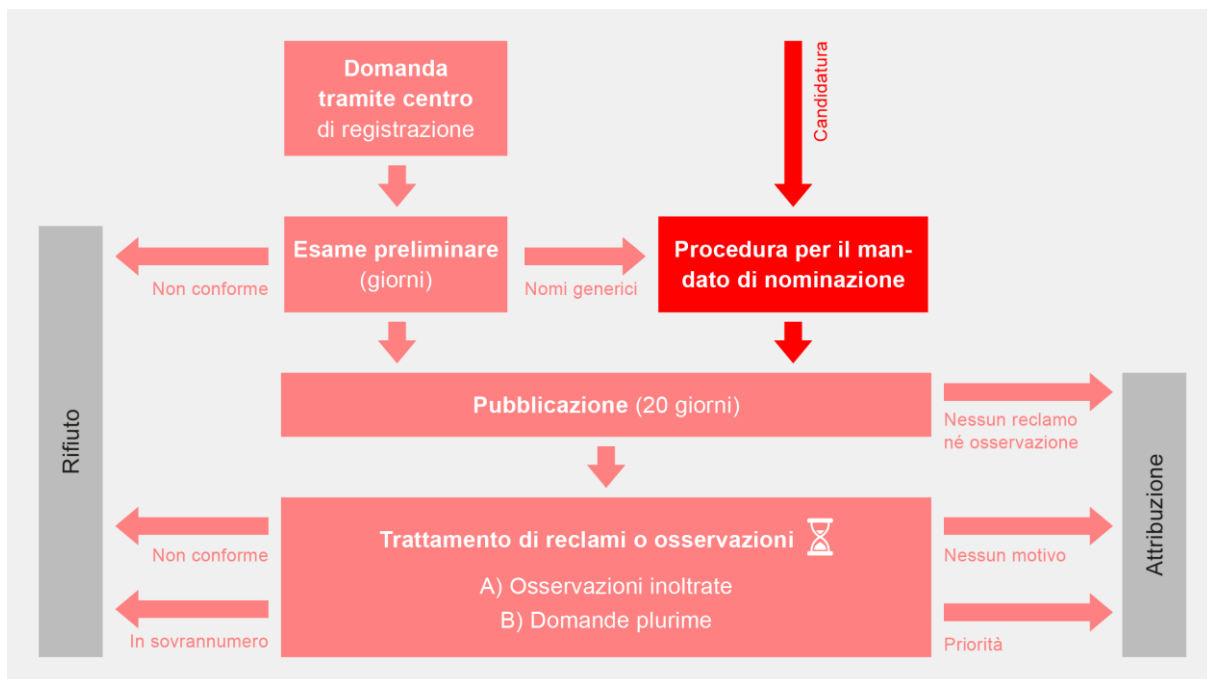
Domanda tramite centro di registrazione

Candidatura

Rifiuto

Non conforme

Esame preliminare (giorni)

Nomi generici

Procedura per il mandato di nominazione

Pubblicazione (20 giorni)

Nessun reclamo né osservazione

Attribuzione

Non conforme

Trattamento di reclami o osservazioni

A) Osservazioni inoltrate

B) Domande plurime

Nessun motivo

In sovrannumero

Priorità